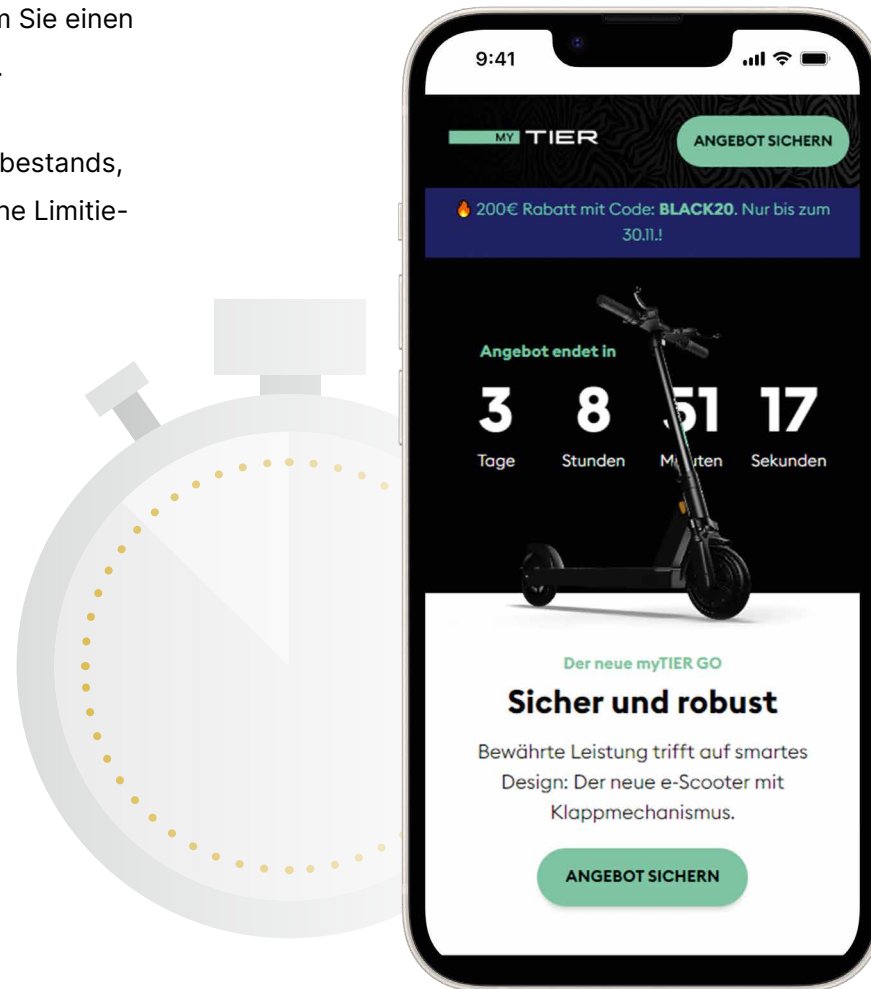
n Sie einen

bestands,
ne Limitie-

9:41

MY TIER

ANGEBOT SICHERN

🔥 200€ Rabatt mit Code: **BLACK20**. Nur bis zum 30.11.!

Angebot endet in

3 Tage

8 Stunden

51 M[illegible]ten

17 Sekunden

Der neue myTIER GO

Sicher und robust

Bewährte Leistung trifft auf smartes Design: Der neue e-Scooter mit Klappmechanismus.

ANGEBOT SICHERN